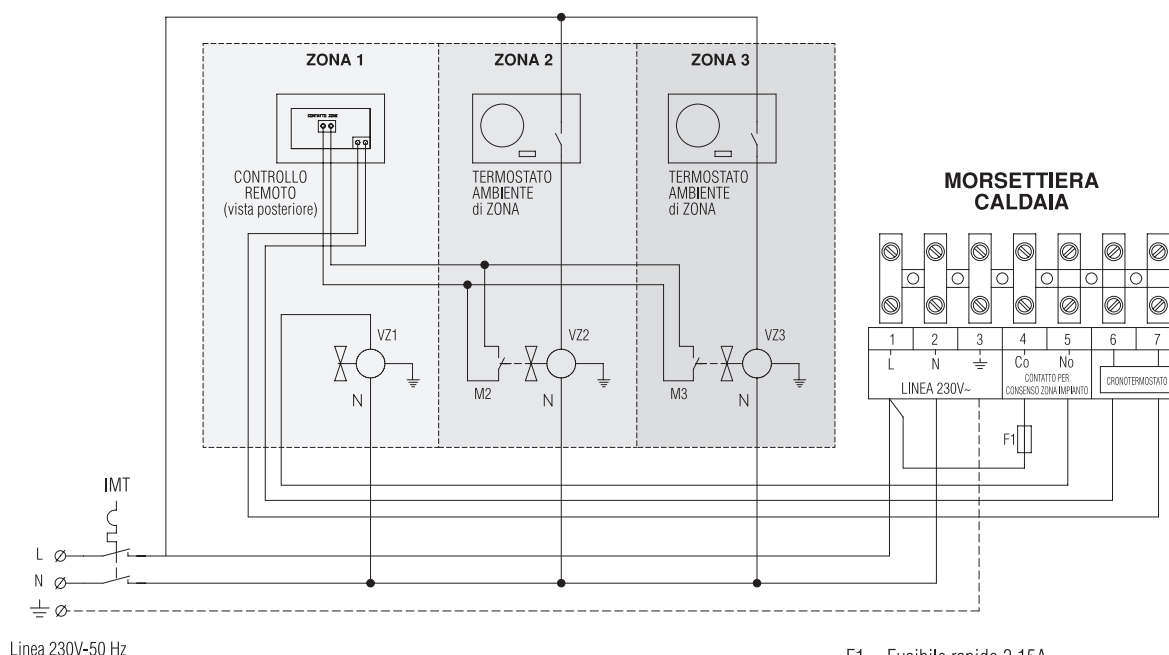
ZONA 1

ZONA 2

ZONA 3

CONTATTO ZONE

CONTROLLO REMOTO (vista posteriore)

TERMOSTATO AMBIENTE di ZONA

TERMOSTATO AMBIENTE di ZONA

MORSETTIERA CALDAIA

VZ1

VZ2

VZ3

N

N

N

M2

M3

| 1 | 2 | 3 | 4 | 5 | 6 | 7 |
|---|---|---|---|---|---|---|
| L | N | $\equiv$ | Co | No | | |

LINEA 230V~

CONTATTO PER CONSENSO ZONA IMPIANTO

CRONOTERMOSTATO

F1

IMT

L

N

Linea 230V-50 Hz

F1 Fusibile rapido 3,15A